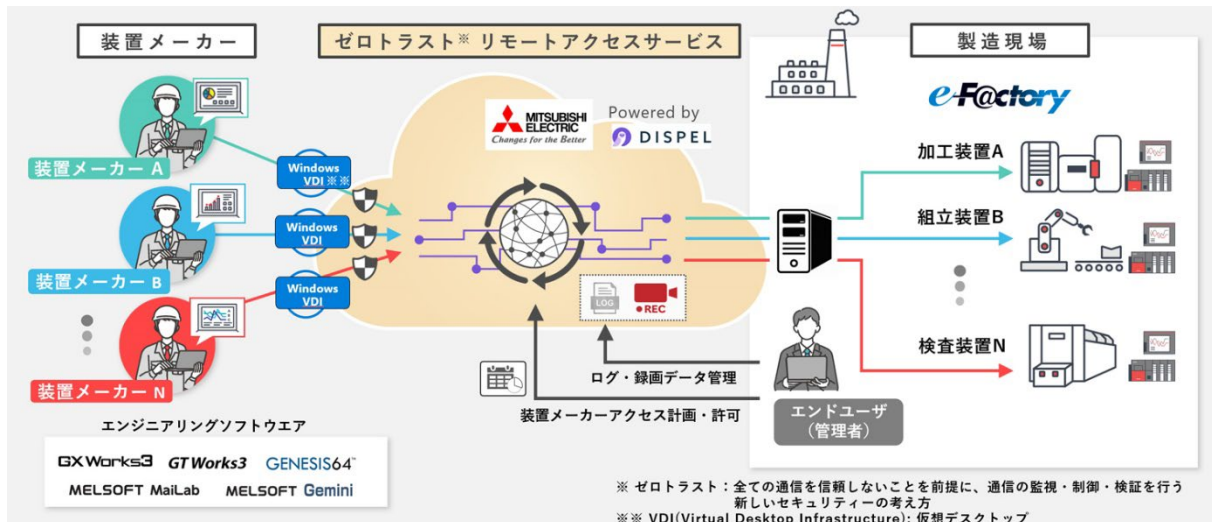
装置メーカー

ゼロトラスト※ リモートアクセスサービス

製造現場

MITSUBISHI ELECTRIC
Changes for the Better

Powered by
DISPEL

e-F@ctory

装置メーカー A

Windows VDI※※

Windows VDI

装置メーカー B

Windows VDI

装置メーカー N

LOG

●REC

加工装置A

組立装置B

検査装置N

ログ・録画データ管理

装置メーカーアクセス計画・許可

エンドユーザ
(管理者)

エンジニアリングソフトウエア

GX Works3 GT Works3 GENESIS64™
MELSOFT MaiLab MELSOFT Gemini

※ ゼロトラスト：全ての通信を信頼しないことを前提に、通信の監視・制御・検証を行う新しいセキュリティーの考え方
※※ VDI(Virtual Desktop Infrastructure): 仮想デスクトップ